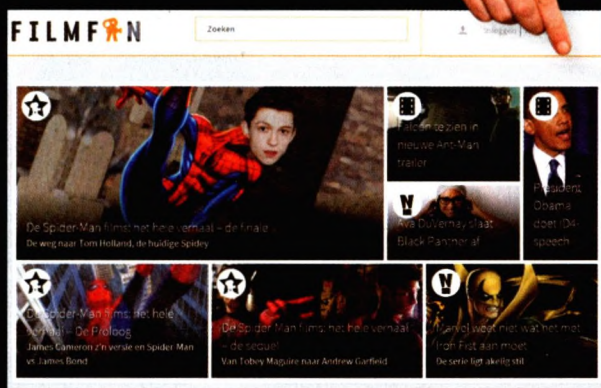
FILMFAN

Zoeken

Inloggen

De Spider-Man films: het hele verhaal – de finale
De weg naar Tom Holland, de huidige Spidey

Zo is het te zien in nieuwe Ant-Man trailer

Ava DuVernay slaat Black Panther af

President Obama doet ID4-speech

De Spider-Man films: het hele verhaal – De Proloog
James Cameron z'n versie en Spider-Man vs. James Bond

De Spider-Man films: het hele verhaal – de sequel
Van Tobey Maguire naar Andrew Garfield

Marvel weet niet wat het met Iron Fist aan moet
De serie ligt akelig stil